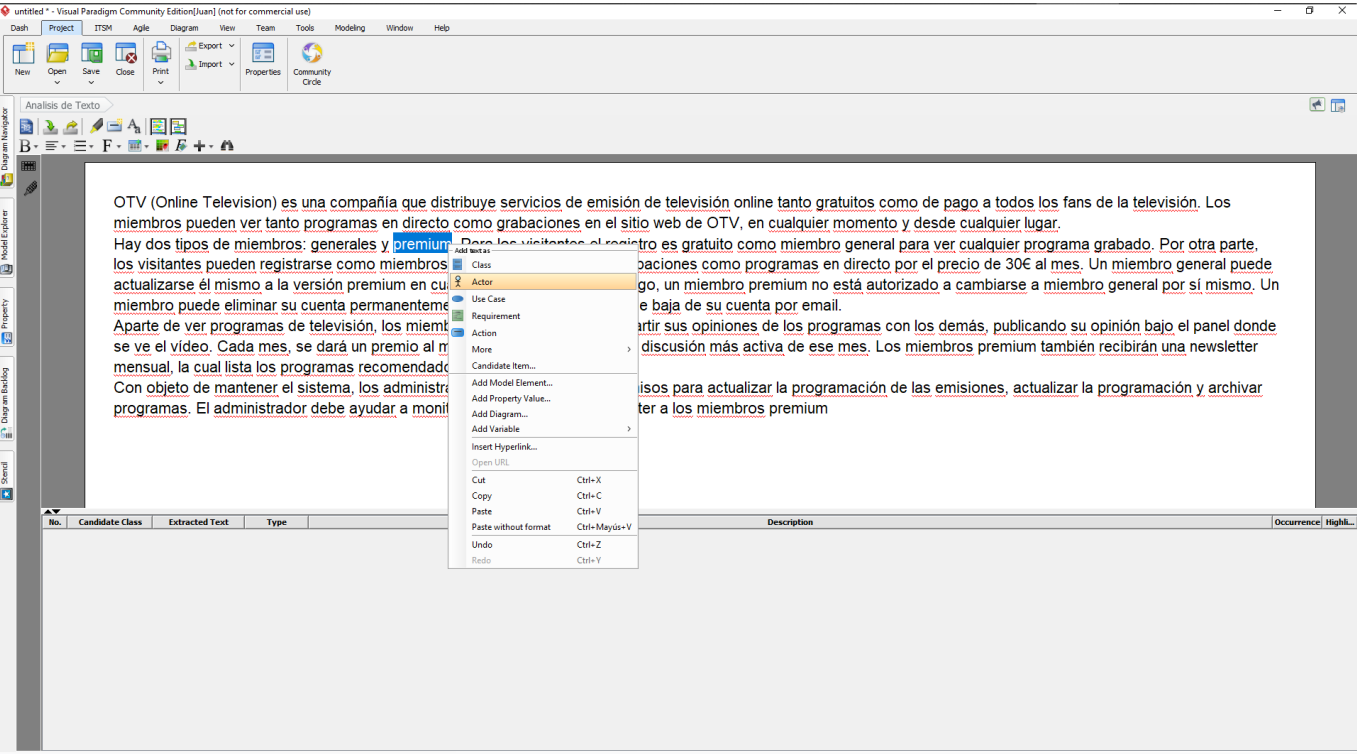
untitled * - Visual Paradigm Community Edition[Juan] (not for commercial use)

Dash Project ITSM Agile Diagram View Team Tools Modeling Window Help

New Open Save Close Print Export Import Properties Community Circle

Analisis de Texto

Diagram Navigator Model Explorer Property Diagram Backlog Stencil

OTV (Online Television) es una compañía que distribuye servicios de emisión de televisión online tanto gratuitos como de pago a todos los fans de la televisión. Los miembros pueden ver tanto programas en directo como grabaciones en el sitio web de OTV, en cualquier momento y desde cualquier lugar.
Hay dos tipos de miembros: generales y premium. Para los visitantes el registro es gratuito como miembro general para ver cualquier programa grabado. Por otra parte, los visitantes pueden registrarse como miembros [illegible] grabaciones como programas en directo por el precio de 30€ al mes. Un miembro general puede actualizarse él mismo a la versión premium en cu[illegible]go, un miembro premium no está autorizado a cambiarse a miembro general por sí mismo. Un miembro puede eliminar su cuenta permanenteme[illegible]e baja de su cuenta por email.
Aparte de ver programas de televisión, los miemb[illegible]artir sus opiniones de los programas con los demás, publicando su opinión bajo el panel donde se ve el vídeo. Cada mes, se dará un premio al m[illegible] discusión más activa de ese mes. Los miembros premium también recibirán una newsletter mensual, la cual lista los programas recomendado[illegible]
Con objeto de mantener el sistema, los administra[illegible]isos para actualizar la programación de las emisiones, actualizar la programación y archivar programas. El administrador debe ayudar a monit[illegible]ter a los miembros premium

Add text as
Class
Actor
Use Case
Requirement
Action
More
Candidate Item...
Add Model Element...
Add Property Value...
Add Diagram...
Add Variable
Insert Hyperlink...
Open URL
Cut Ctrl+X
Copy Ctrl+C
Paste Ctrl+V
Paste without format Ctrl+Mayús+V
Undo Ctrl+Z
Redo Ctrl+Y

| No. | Candidate Class | Extracted Text | Type | Description | Occurrence | Highli... |
|---|---|---|---|---|---|---|